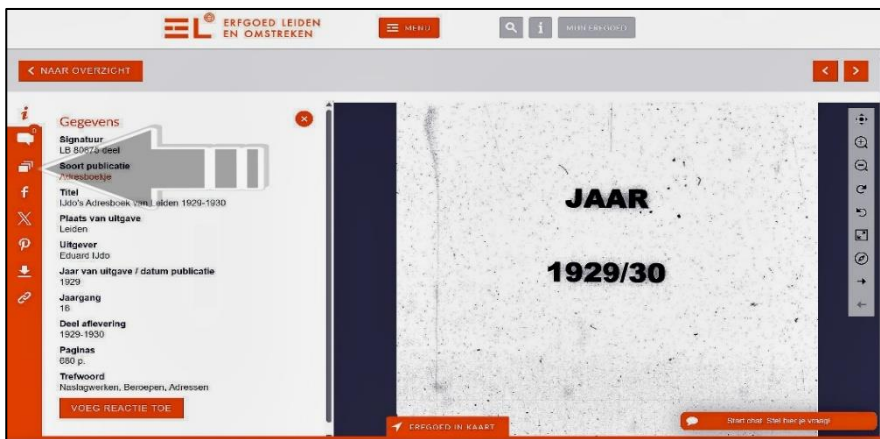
ERFGOED LEIDEN EN OMSTREKEN

MENU

MIJN ERFGOED

< NAAR OVERZICHT

Gegevens

Signatuur
LB 80675 deel

Soort publicatie
Adresboekje

Titel
IJdo's Adresboek van Leiden 1929-1930

Plaats van uitgave
Leiden

Uitgever
Eduard IJdo

Jaar van uitgave / datum publicatie
1929

Jaargang
18

Deel aflevering
1929-1930

Paginas
880 p.

Trefwoord
Naslagwerken, Beroepen, Adressen

VOEG REACTIE TOE

JAAR

1929/30

ERFGOED IN KAART

Start chat Stel hier je vraag!